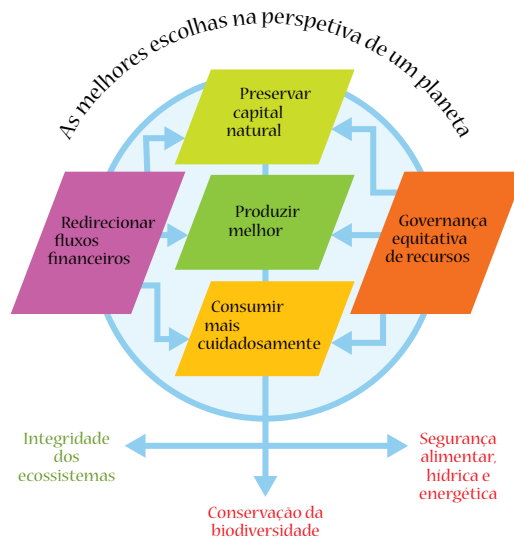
As melhores escolhas na perspetiva de um planeta

Preservar capital natural

Redirecionar fluxos financeiros

Produzir melhor

Governança equitativa de recursos

Consumir mais cuidadosamente

Integridade dos ecossistemas

Segurança alimentar, hídrica e energética

Conservação da biodiversidade